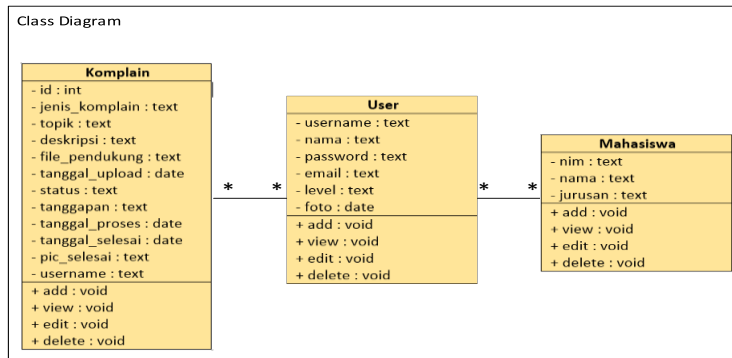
Class Diagram

Komplain
- id : int
- jenis_komplain : text
- topik : text
- deskripsi : text
- file_pendukung : text
- tanggal_upload : date
- status : text
- tanggapan : text
- tanggal_proses : date
- tanggal_selesai : date
- pic_selesai : text
- username : text
+ add : void
+ view : void
+ edit : void
+ delete : void

\* \*

User
- username : text
- nama : text
- password : text
- email : text
- level : text
- foto : date
+ add : void
+ view : void
+ edit : void
+ delete : void

\* \*

Mahasiswa
- nim : text
- nama : text
- jurusan : text
+ add : void
+ view : void
+ edit : void
+ delete : void